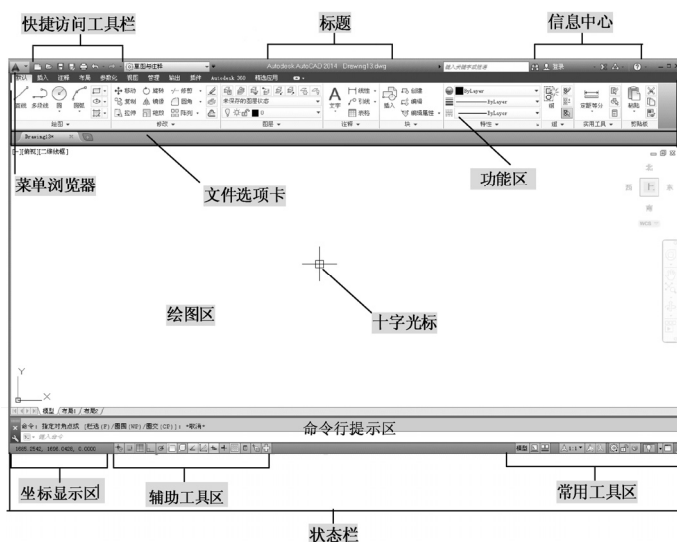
快捷访问工具栏

标题

信息中心

Autodesk AutoCAD 2014 Drawing13.dwg

键入关键字或短语

登录

草图与注释

默认 插入 注释 布局 参数化 视图 管理 输出 插件 Autodesk 360 精选应用

直线 多段线 圆 圆弧

移动 旋转 修剪 复制 镜像 圆角 拉伸 缩放 阵列

未保存的图层状态

文字 线性 引线 表格

插入 创建 编辑 编辑属性

ByLayer

组 测量 粘贴

绘图 修改 图层 注释 块 特性 组 实用工具 剪贴板

Drawing13*

[-][俯视][二维线框]

菜单浏览器

文件选项卡

功能区

绘图区

十字光标

模型 布局1 布局2

命令行提示区

命令：指定对角点或 [栏选(F)/圈围(WP)/圈交(CP)]：*取消*

键入命令

1695.2540, 1656.0405, 0.0000

模型

坐标显示区

辅助工具区

常用工具区

状态栏